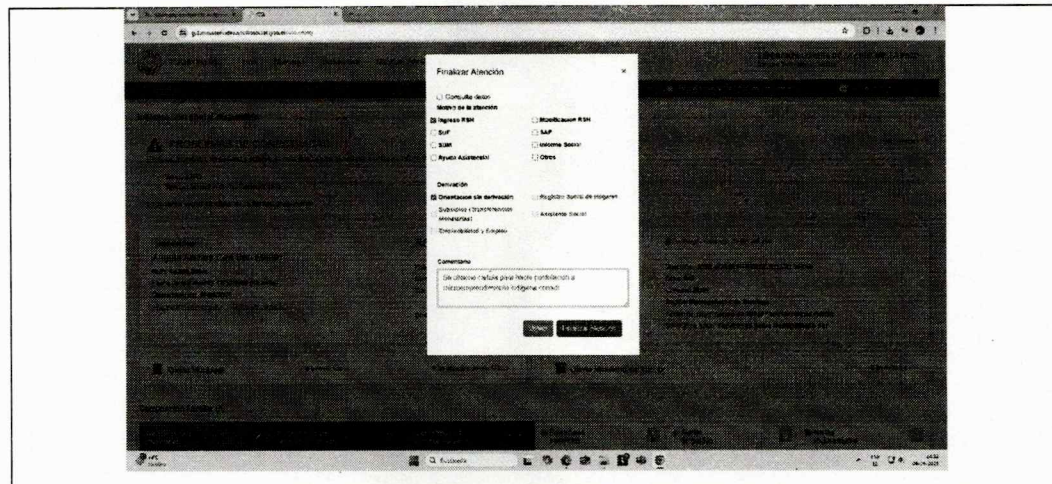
Finalizar Atención

×

Consulta Gestión

Motivo de la atención

Ingreso RSH

Modificación RSH

SUF

SAP

SUBI

Informe Social

Ayuda Asistencial

Otros

Derivación

Orientación sin derivación

Registro Social de Hogares

Subsidios (Transferencias Monetarias)

Asistente Social

Empleabilidad y Empleo

Comentario

Se chequea cartola para hacer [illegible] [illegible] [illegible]

Volver

Finalizar Atención

Q Buscar